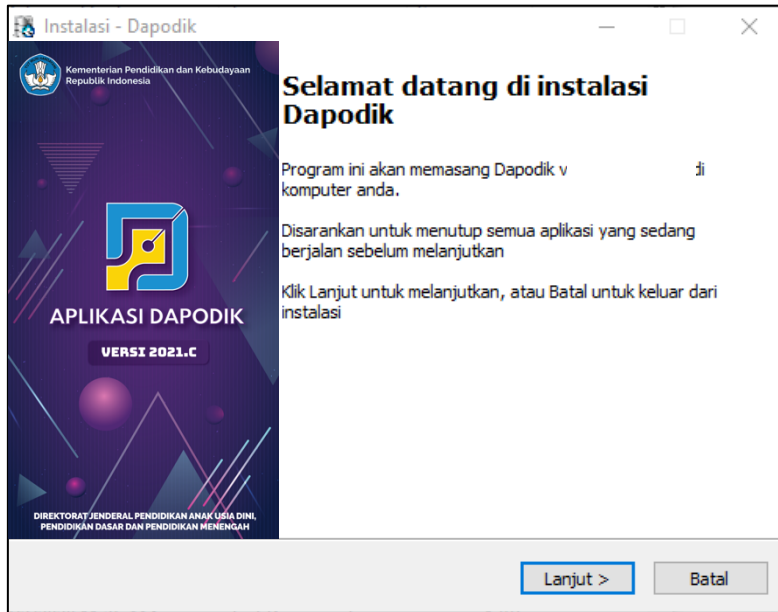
Instalasi - Dapodik

Kementerian Pendidikan dan Kebudayaan
Republik Indonesia

APLIKASI DAPODIK

VERSI 2021.C

DIREKTORAT JENDERAL PENDIDIKAN ANAK USIA DINI, PENDIDIKAN DASAR DAN PENDIDIKAN MENENGAH

Selamat datang di instalasi Dapodik

Program ini akan memasang Dapodik v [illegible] di komputer anda.

Disarankan untuk menutup semua aplikasi yang sedang berjalan sebelum melanjutkan

Klik Lanjut untuk melanjutkan, atau Batal untuk keluar dari instalasi

Lanjut >

Batal